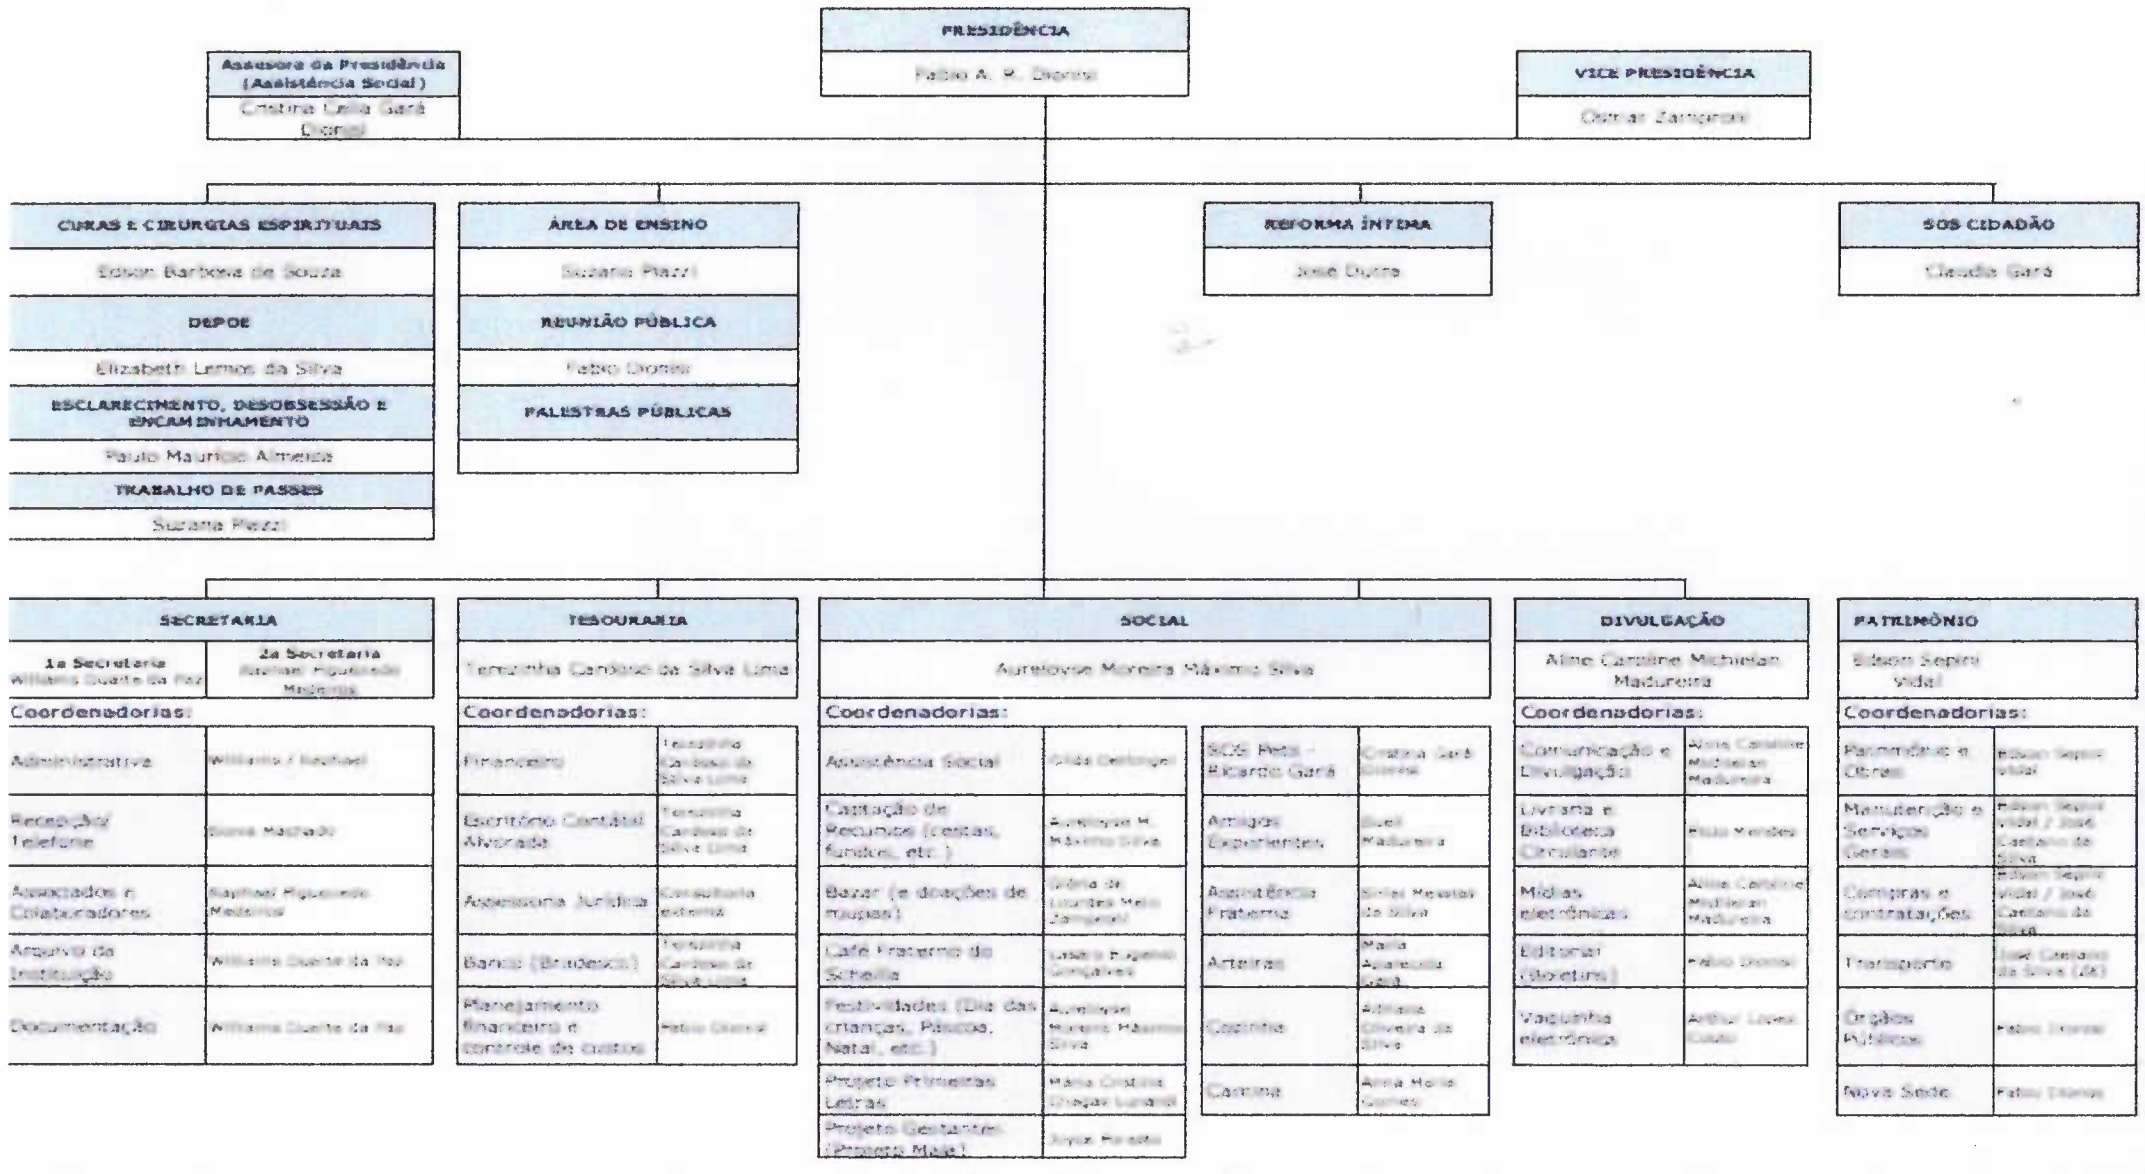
PRESIDÊNCIA
Fabio A. R. Dionisi

Assessora da Presidência (Assistência Social)
Cristina Celia Gará Dionisi

VICE PRESIDÊNCIA
Otmar Zamproni

CURAS E CIRURGIAS ESPIRITUAIS
Edson Barbosa de Souza
DEPOE
Elizabeth Lemos da Silva
ESCLARECIMENTO, DESOBSESSÃO E ENCAMINHAMENTO
Paulo Maurício Almeida
TRABALHO DE PASSES
Suzana Piazzi

ÁREA DE ENSINO
Suzana Piazzi
REUNIÃO PÚBLICA
Fabio Dionisi
PALESTRAS PÚBLICAS

REFORMA ÍNTIMA
José Dutra

SOS CIDADÃO
Claudia Gará

SECRETARIA
1a Secretaria
Williams Duarte da Paz
2a Secretaria
Raphael Figueiredo Medeiros
Coordenadorias:

| | |
|---|---|
| Administrativa | Williams / Raphael |
| Recepção/ Telefone | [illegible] Machado |
| Associados e Colaboradores | Raphael Figueiredo Medeiros |
| Arquivo da Instituição | Williams Duarte da Paz |
| Documentação | Williams Duarte da Paz |

TESOURARIA
Terezinha Cardoso da Silva Lima
Coordenadorias:

| | |
|---|---|
| Financeiro | Terezinha Cardoso da Silva Lima |
| Escritório Contábil Alvorada | Terezinha Cardoso da Silva Lima |
| Assessoria Jurídica | Consultoria externa |
| Banco (Bradesco) | Terezinha Cardoso da Silva Lima |
| Planejamento financeiro e controle de custos | Fabio Dionisi |

SOCIAL
Aurelovse Moreira Máximo Silva
Coordenadorias:

| | |
|---|---|
| Assistência Social | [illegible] |
| Captação de Recursos (cestas, fundos, etc.) | Aurelovse M. Máximo Silva |
| Bazar (e doações de roupas) | Glória de Lourdes Melo Zamproni |
| Café Fraterno do Schellia | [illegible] Gonçalves |
| Festividades (Dia das crianças, Páscoa, Natal, etc.) | Aurelovse Moreira Máximo Silva |
| Projeto Primeiras Letras | Maria Cristina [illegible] |
| Projeto Gestantes (Projeto Mãe) | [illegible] |

| | |
|---|---|
| SOS Pets - Ricardo Garà | Cristina Garà Dionisi |
| Amigos Experientes | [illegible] Madureira |
| Assistência Fraterna | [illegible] da Silva |
| Arteiras | Maria Aparecida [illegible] |
| Cozinha | Adriana Oliveira da Silva |
| Cantina | Anna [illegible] Gomes |

DIVULGAÇÃO
Aline Caroline Michielan Madureira
Coordenadorias:

| | |
|---|---|
| Comunicação e Divulgação | Aline Caroline Michielan Madureira |
| Livraria e Biblioteca Circulante | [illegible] Mendes |
| Mídias eletrônicas | Aline Caroline Michielan Madureira |
| Editorial (Boletins) | Fabio Dionisi |
| Vaquinha eletrônica | Arthur Lopes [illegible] |

PATRIMÔNIO
Edson Sepini Vidal
Coordenadorias:

| | |
|---|---|
| Patrimônio e Obras | Edson Sepini Vidal |
| Manutenção e Serviços Gerais | Edson Sepini Vidal / José Caetano da Silva |
| Compras e contratações | Edson Sepini Vidal / José Caetano da Silva |
| Transporte | José Caetano da Silva (Zé) |
| Órgãos Públicos | Fabio Dionisi |
| Nova Sede | Fabio Dionisi |